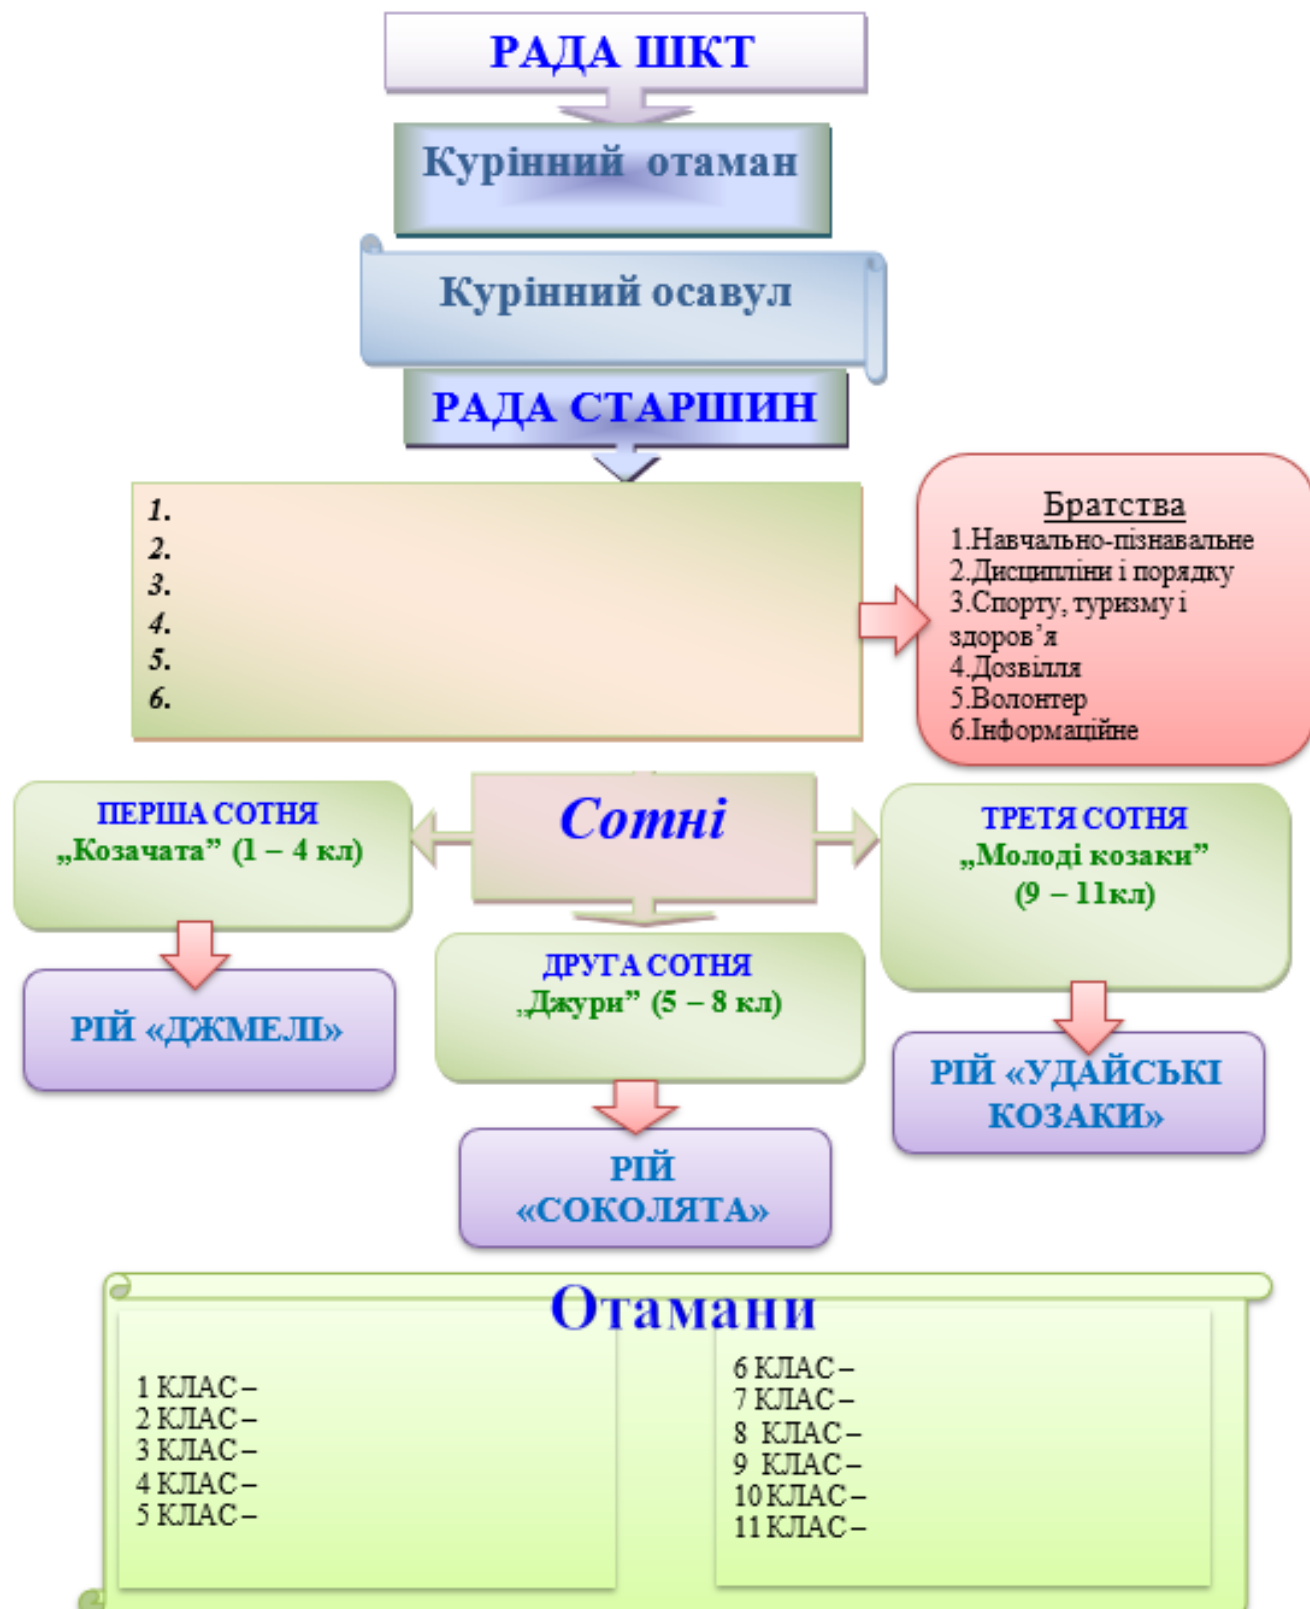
РАДА ШКТ

Курінний отаман

Курінний осавул

РАДА СТАРШИН

1.
2.
3.
4.
5.
6.

Братства
1.Навчально-пізнавальне
2.Дисципліни і порядку
3.Спорту, туризму і здоров'я
4.Дозвілля
5.Волонтер
6.Інформаційне

ПЕРША СОТНЯ
„Козачата" (1 – 4 кл)

Сотні

ТРЕТЯ СОТНЯ
„Молоді козаки"
(9 – 11кл)

РІЙ «ДЖМЕЛІ»

ДРУГА СОТНЯ
„Джури" (5 – 8 кл)

РІЙ «УДАЙСЬКІ КОЗАКИ»

РІЙ «СОКОЛЯТА»

Отамани

1 КЛАС –
2 КЛАС –
3 КЛАС –
4 КЛАС –
5 КЛАС –

6 КЛАС –
7 КЛАС –
8 КЛАС –
9 КЛАС –
10 КЛАС –
11 КЛАС –